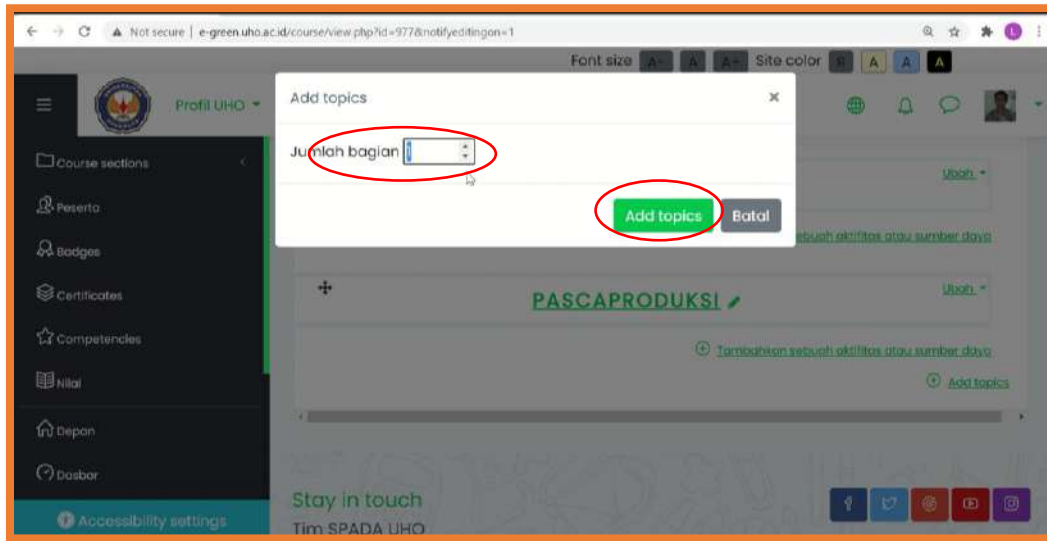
Not secure | e-green.uho.ac.id/course/view.php?id=977&notifyeditingon=1

Font size A- A A+ Site color R A A A

Profil UHO

Course sections

Peserta

Badges

Certificates

Competencies

Nilai

Depan

Dasbor

Accessibility settings

Add topics

Jumlah bagian 1

Add topics Batal

Ubah

sebuah aktifitas atau sumber daya

PASCAPRODUKSI

Ubah

Tambahkan sebuah aktifitas atau sumber daya

Add topics

Stay in touch

Tim SPADA UHO